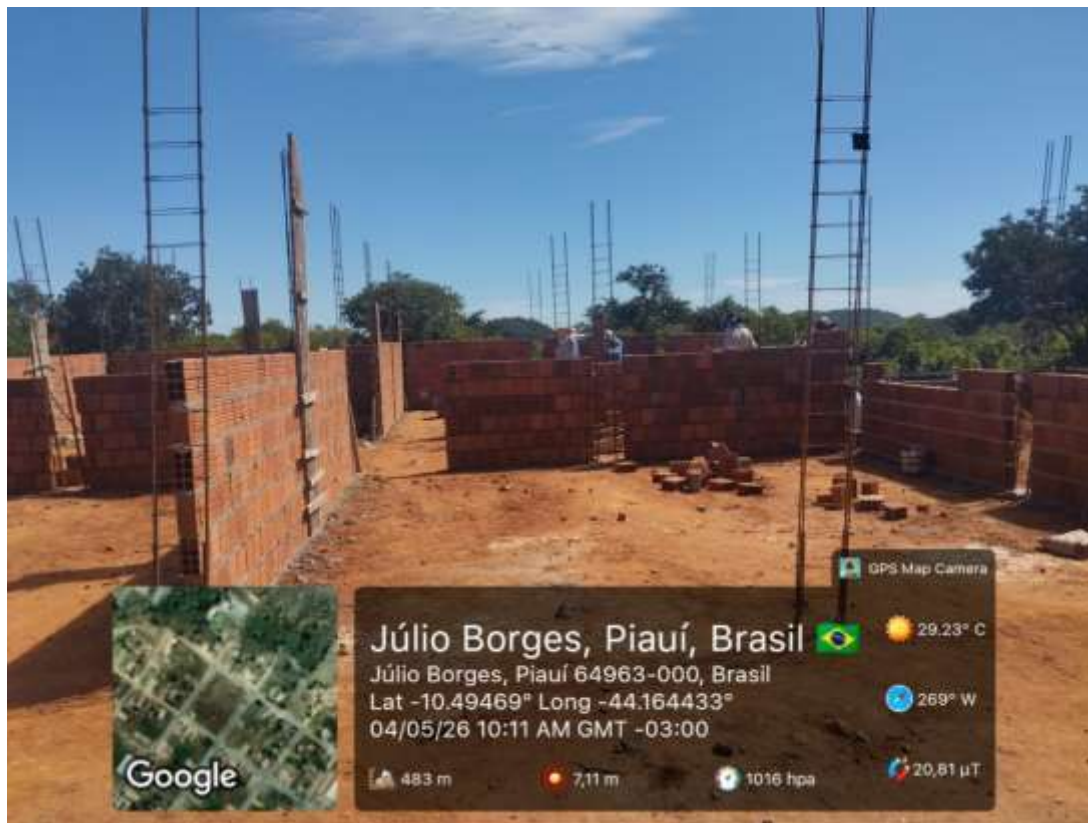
GPS Map Camera

Google

Júlio Borges, Piauí, Brasil
Júlio Borges, Piauí 64963-000, Brasil
Lat -10.49469° Long -44.164433°
04/05/26 10:11 AM GMT -03:00

29.23° C

269° W

483 m

7,11 m

1016 hpa

20,81 µT